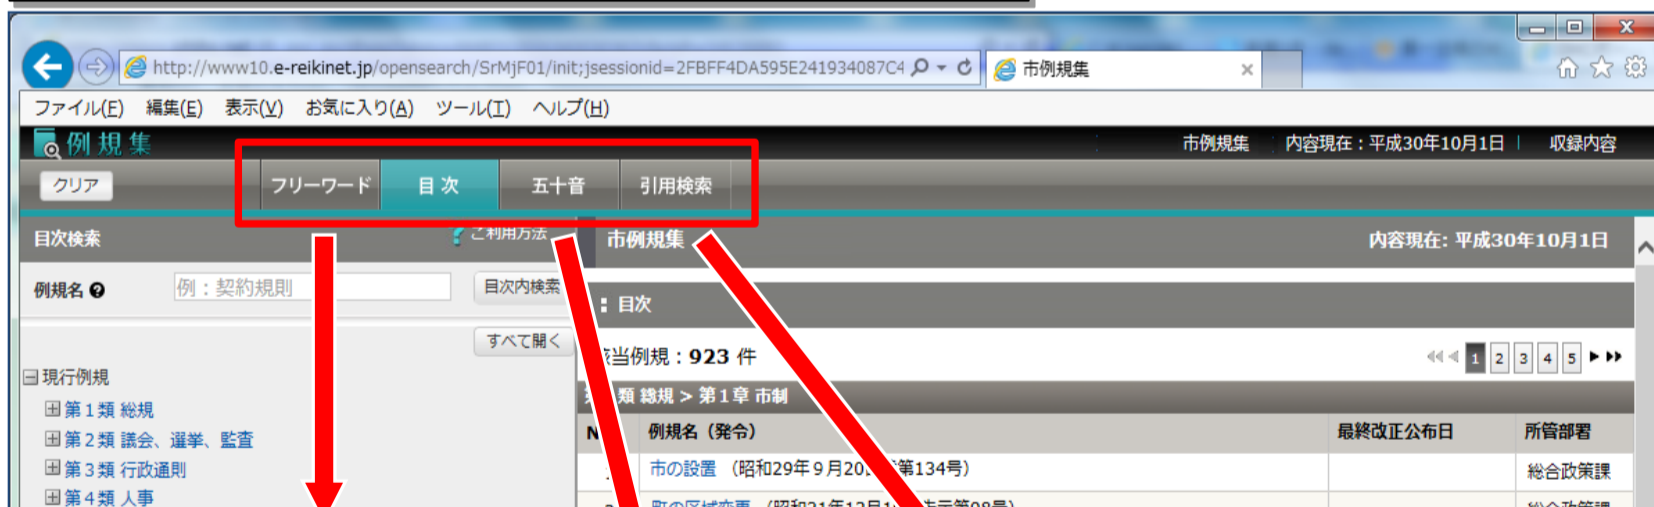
http://www10.e-reikinet.jp/opensearch/SrMjF01/init;jsessionid=2FBFF4DA595E241934087C4
市例規集

ファイル(F) 編集(E) 表示(V) お気に入り(A) ツール(T) ヘルプ(H)

例規集
市例規集 内容現在：平成30年10月1日 | 収録内容

クリア
フリーワード 目次 五十音 引用検索

目次検索
ご利用方法
例規名
例：契約規則
目次内検索
すべて開く

現行例規
第１類 総規
第２類 議会、選挙、監査
第３類 行政通則
第４類 人事

市例規集
内容現在: 平成30年10月1日

目次

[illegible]当例規：923 件
1 2 3 4 5

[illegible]類 総規 > 第１章 市制

| N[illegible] | 例規名（発令） | 最終改正公布日 | 所管部署 |
|---|---|---|---|
| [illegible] | 市の設置 （昭和29年９月20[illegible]第134号） | | 総合政策課 |
| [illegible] | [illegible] | | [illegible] |